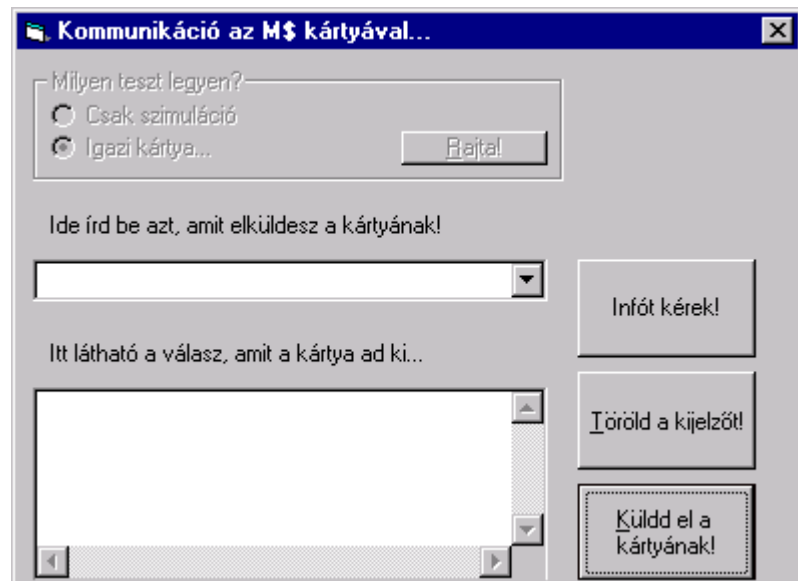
Kommunikáció az M$ kártyával...

Milyen teszt legyen?
Csak szimuláció
Igazi kártya...
Rajta!

Ide írd be azt, amit elküldesz a kártyának!

Infót kérek!

Itt látható a válasz, amit a kártya ad ki...

Töröld a kijelzőt!

Küldd el a kártyának!